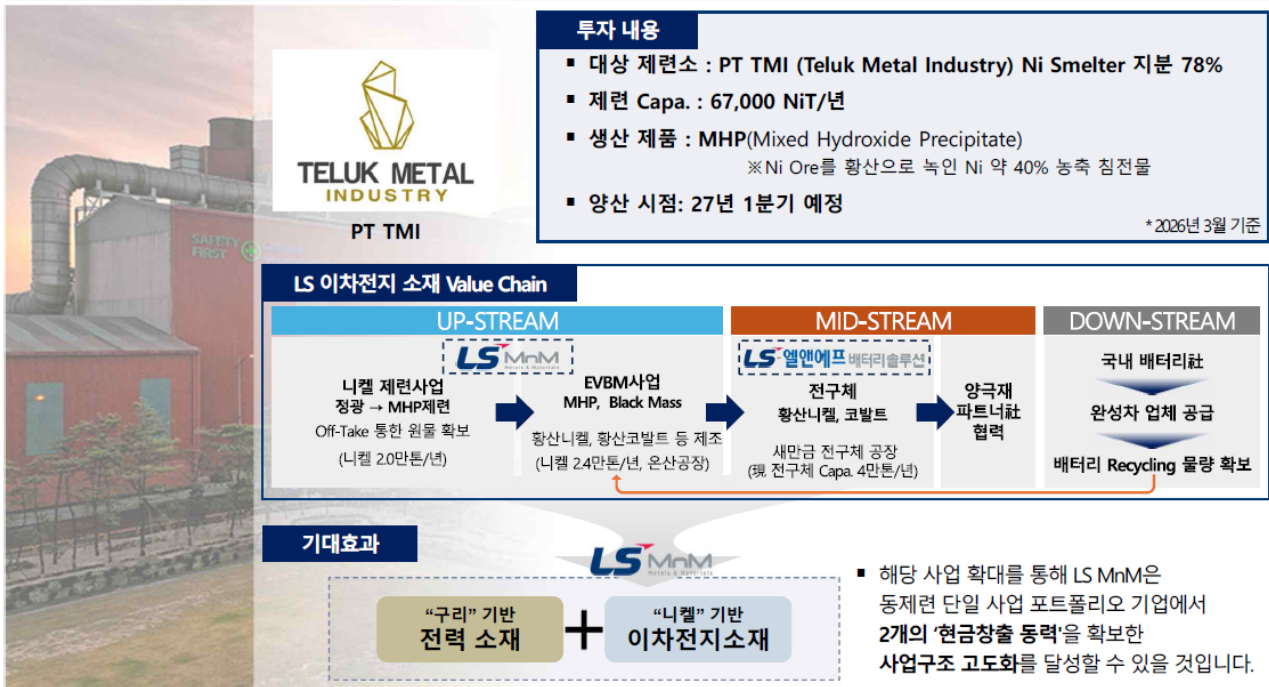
TELUK METAL INDUSTRY

PT TMI

SAFETY FIRST

투자 내용

▪ 대상 제련소 : PT TMI (Teluk Metal Industry) Ni Smelter 지분 78%

▪ 제련 Capa. : 67,000 NiT/년

▪ 생산 제품 : MHP(Mixed Hydroxide Precipitate)

※Ni Ore를 황산으로 녹인 Ni 약 40% 농축 침전물

▪ 양산 시점: 27년 1분기 예정

* 2026년 3월 기준

LS 이차전지 소재 Value Chain

UP-STREAM

LS MnM Metals & Materials

니켈 제련사업
정광 → MHP제련
Off-Take 통한 원물 확보
(니켈 2.0만톤/년)

EVBM사업
MHP, Black Mass
황산니켈, 황산코발트 등 제조
(니켈 2.4만톤/년, 온산공장)

MID-STREAM

LS 엘앤에프 배터리솔루션

전구체
황산니켈, 코발트
새만금 전구체 공장
(現 전구체 Capa. 4만톤/년)

양극재 파트너社 협력

DOWN-STREAM

국내 배터리社

완성차 업체 공급

배터리 Recycling 물량 확보

기대효과

LS MnM Metals & Materials

"구리" 기반
전력 소재

+

"니켈" 기반
이차전지소재

▪ 해당 사업 확대를 통해 LS MnM은 동제련 단일 사업 포트폴리오 기업에서 2개의 '현금창출 동력'을 확보한 사업구조 고도화를 달성할 수 있을 것입니다.